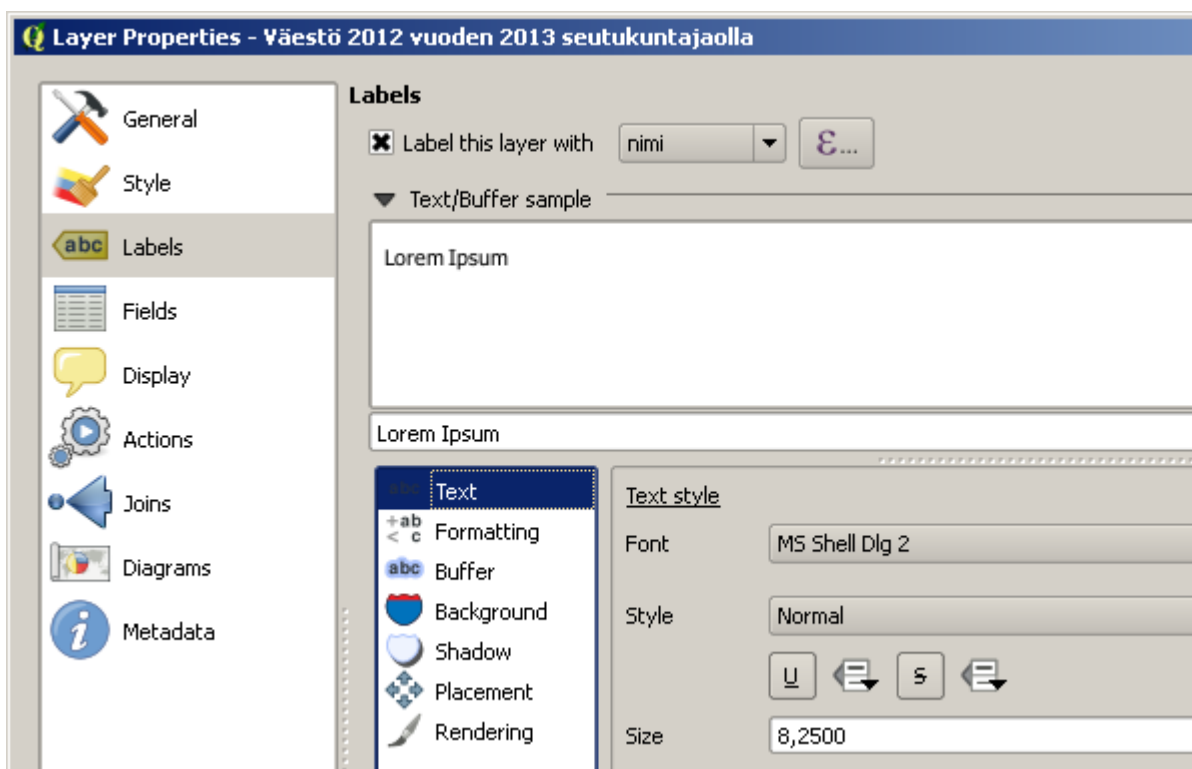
Layer Properties - Väestö 2012 vuoden 2013 seutukuntajaolla

General
Style
abc Labels
Fields
Display
Actions
Joins
Diagrams
Metadata

Labels
Label this layer with nimi ε...
Text/Buffer sample
Lorem Ipsum
Lorem Ipsum

abc Text
+ab < c Formatting
abc Buffer
Background
Shadow
Placement
Rendering

Text style
Font MS Shell Dlg 2
Style Normal
U S
Size 8,2500